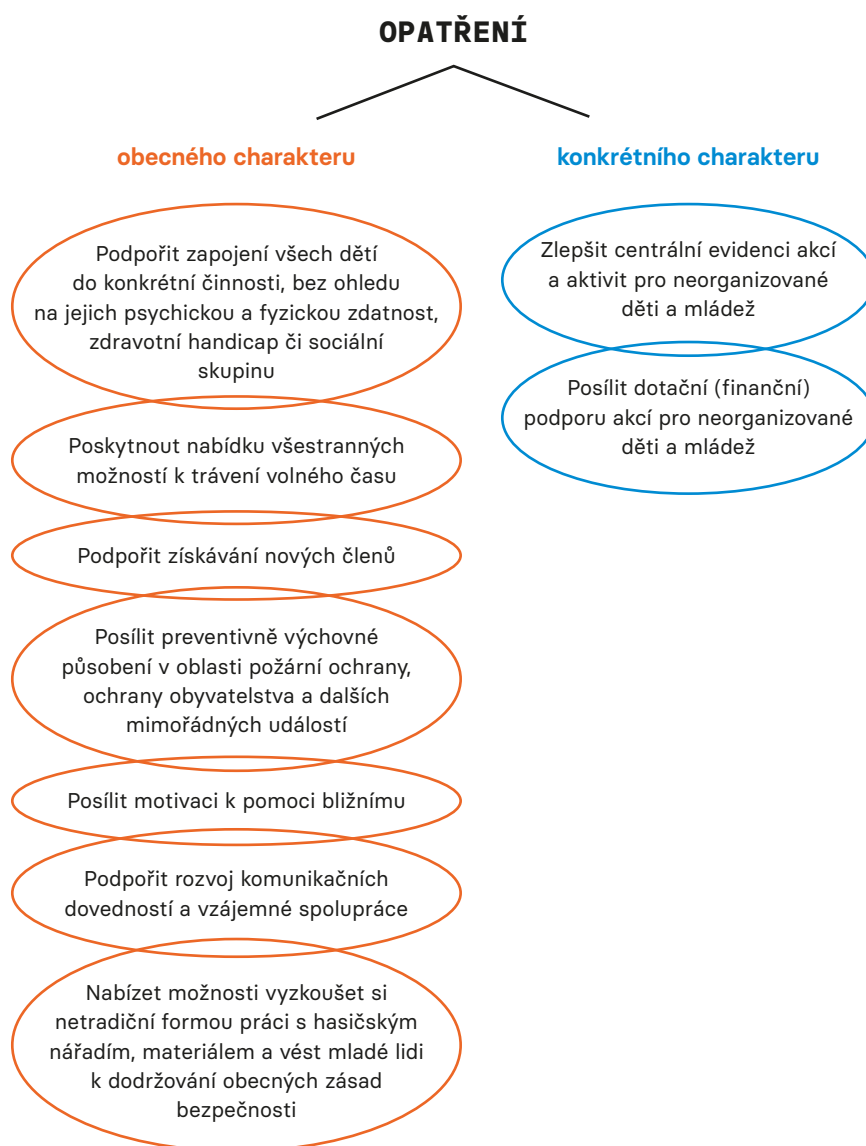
OPATŘENÍ

obecného charakteru

konkrétního charakteru

Podpořit zapojení všech dětí do konkrétní činnosti, bez ohledu na jejich psychickou a fyzickou zdatnost, zdravotní handicap či sociální skupinu

Poskytnout nabídku všestranných možností k trávení volného času

Podpořit získávání nových členů

Posílit preventivně výchovné působení v oblasti požární ochrany, ochrany obyvatelstva a dalších mimořádných událostí

Posílit motivaci k pomoci bližnímu

Podpořit rozvoj komunikačních dovedností a vzájemné spolupráce

Nabízet možnosti vyzkoušet si netradiční formou práci s hasičským nářadím, materiálem a vést mladé lidi k dodržování obecných zásad bezpečnosti

Zlepšit centrální evidenci akcí a aktivit pro neorganizované děti a mládež

Posílit dotační (finanční) podporu akcí pro neorganizované děti a mládež